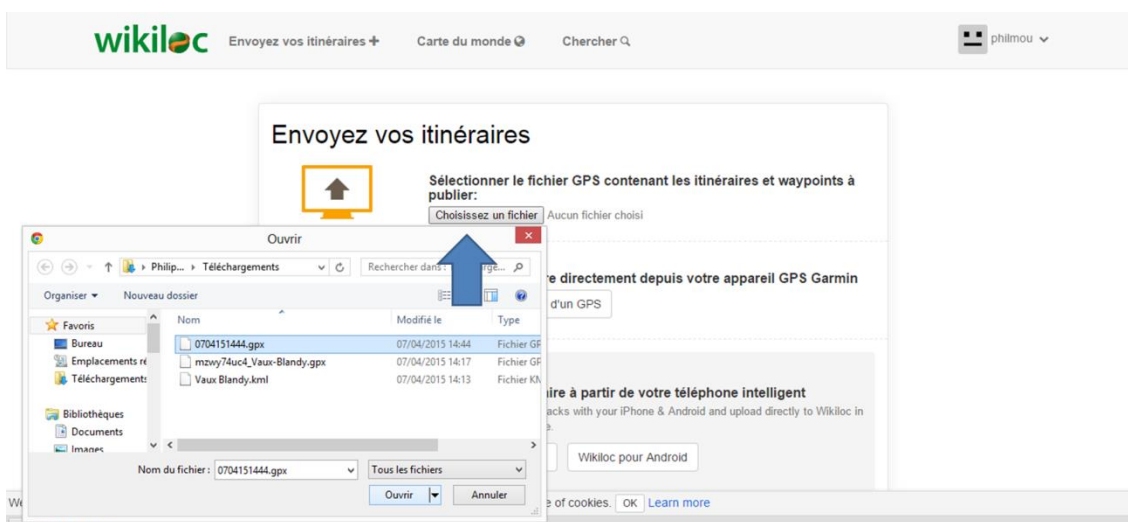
wikiloc Envoyez vos itinéraires + Carte du monde Chercher

philmou

Envoyez vos itinéraires

Sélectionner le fichier GPS contenant les itinéraires et waypoints à publier:

Choisissez un fichier Aucun fichier choisi

Ouvrir

Philip... ▸ Téléchargements

Rechercher dans : Télécharge...

Organiser ▾ Nouveau dossier

Favoris
Bureau
Emplacements ré
Téléchargements

Bibliothèques
Documents
Images

| Nom | Modifié le | Type |
|---|---|---|
| 0704151444.gpx | 07/04/2015 14:44 | Fichier GP |
| mzwy74uc4_Vaux-Blandy.gpx | 07/04/2015 14:17 | Fichier GP |
| Vaux Blandy.kml | 07/04/2015 14:13 | Fichier KM |

Nom du fichier : 0704151444.gpx

Tous les fichiers

Ouvrir Annuler

re directement depuis votre appareil GPS Garmin

d'un GPS

ire à partir de votre téléphone intelligent

acks with your iPhone & Android and upload directly to Wikiloc in

Wikiloc pour Android

We

e of cookies. OK Learn more